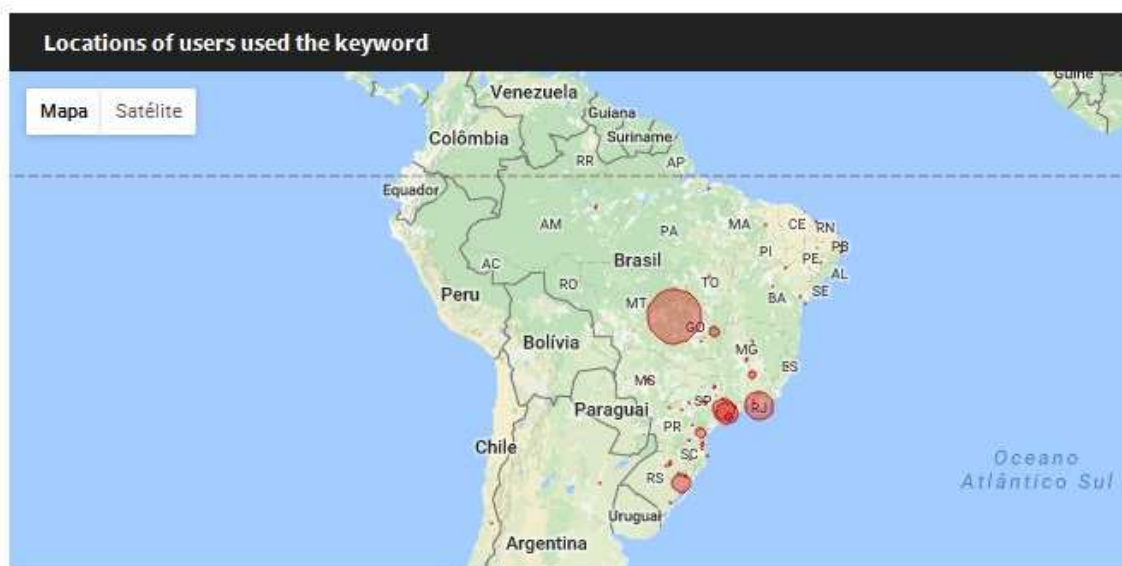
Locations of users used the keyword

Mapa Satélite

Guiné

Venezuela
Guiana
Suriname
Colômbia
RR
AP
Equador
AM
PA
MA
CE
RN
PB
PI
PE
AL
Brasil
AC
TO
SE
RO
Peru
MT
BA
GO
Bolívia
MG
ES
MS
SP
RJ
Paraguai
PR
Chile
SC
RS
Uruguai
Argentina
Oceano Atlântico Sul